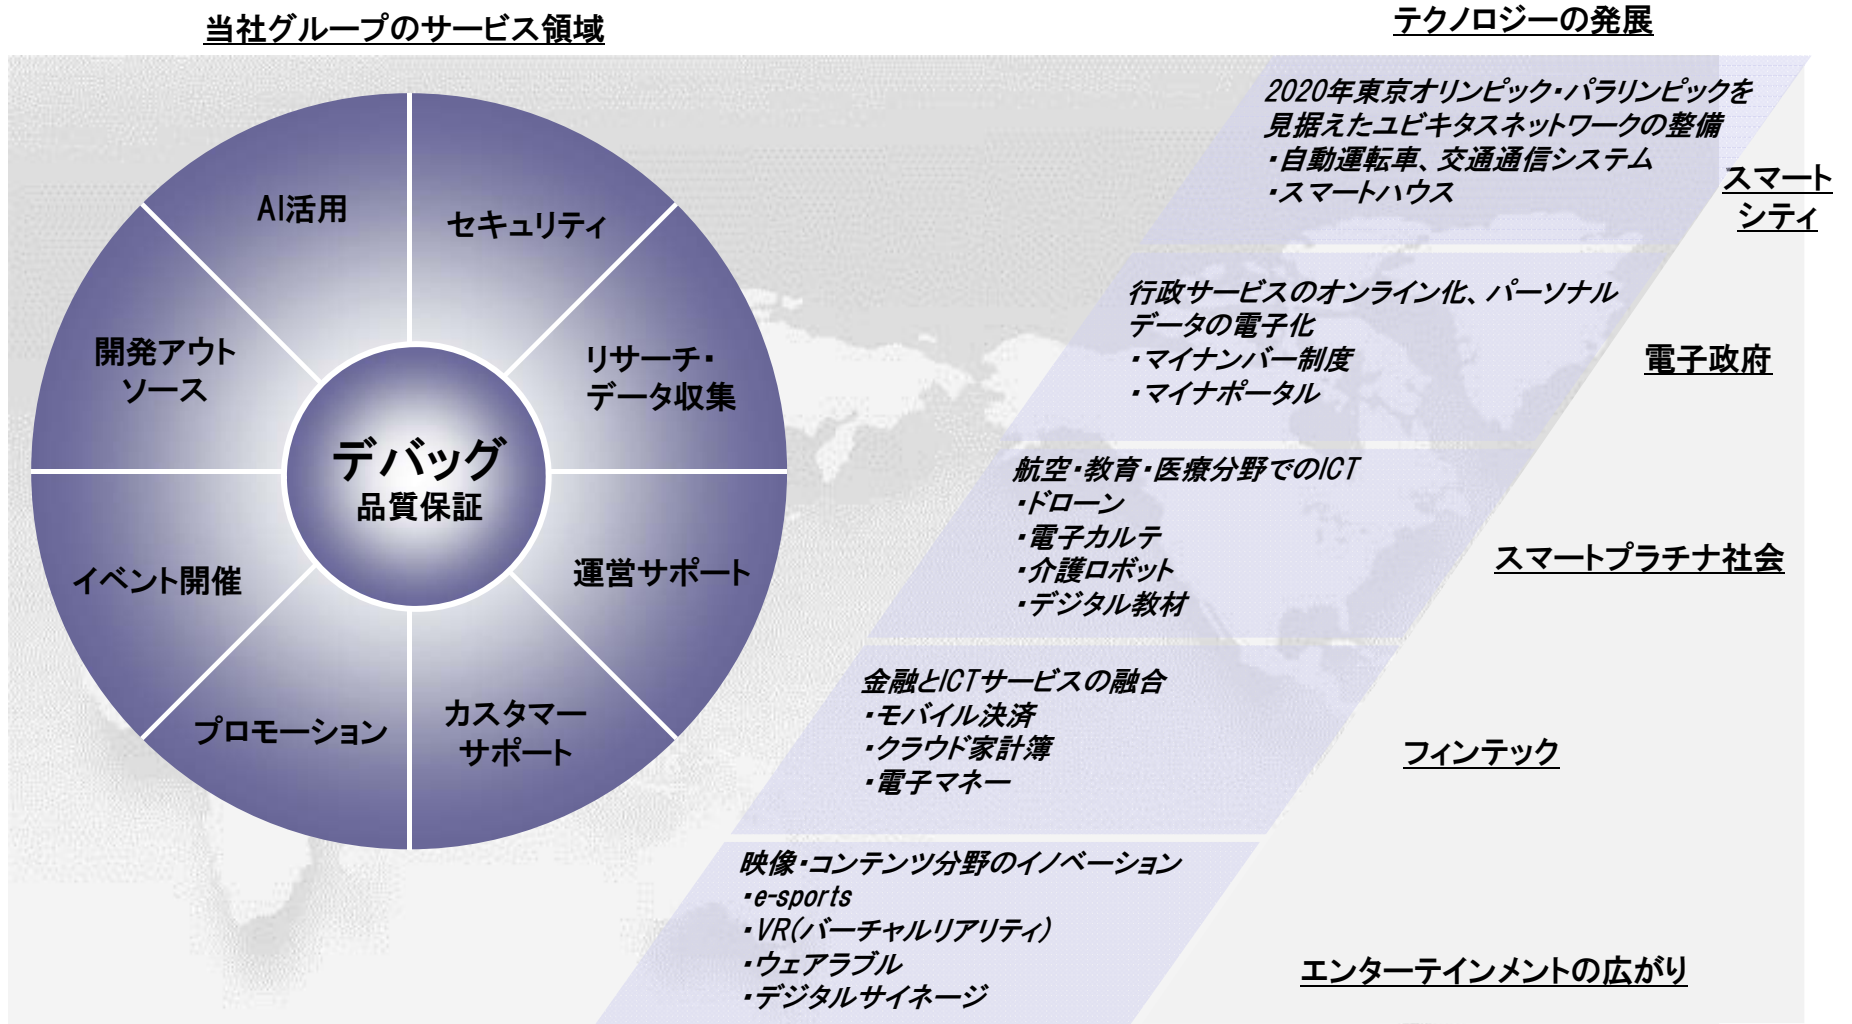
当社グループのサービス領域

テクノロジーの発展

AI活用

セキュリティ

リサーチ・データ収集

運営サポート

カスタマーサポート

プロモーション

イベント開催

開発アウトソース

デバッグ
品質保証

2020年東京オリンピック・パラリンピックを見据えたユビキタスネットワークの整備
・自動運転車、交通通信システム
・スマートハウス

スマートシティ

行政サービスのオンライン化、パーソナルデータの電子化
・マイナンバー制度
・マイナポータル

電子政府

航空・教育・医療分野でのICT
・ドローン
・電子カルテ
・介護ロボット
・デジタル教材

スマートプラチナ社会

金融とICTサービスの融合
・モバイル決済
・クラウド家計簿
・電子マネー

フィンテック

映像・コンテンツ分野のイノベーション
・e-sports
・VR(バーチャルリアリティ)
・ウェアラブル
・デジタルサイネージ

エンターテインメントの広がり